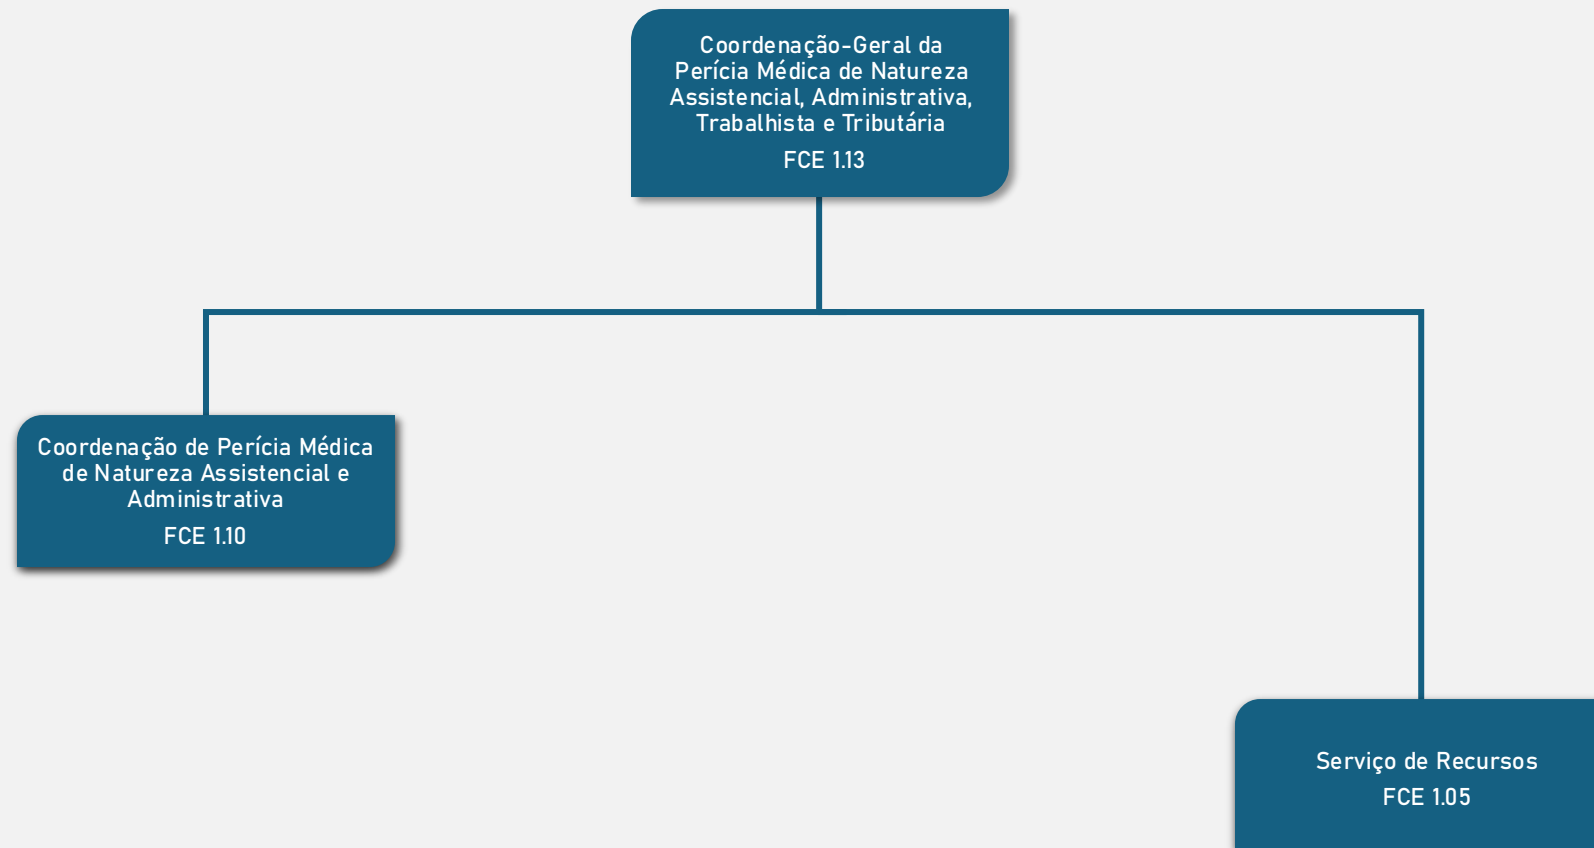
Coordenação-Geral da Perícia Médica de Natureza Assistencial, Administrativa, Trabalhista e Tributária
FCE 1.13

Coordenação de Perícia Médica de Natureza Assistencial e Administrativa
FCE 1.10

Serviço de Recursos
FCE 1.05